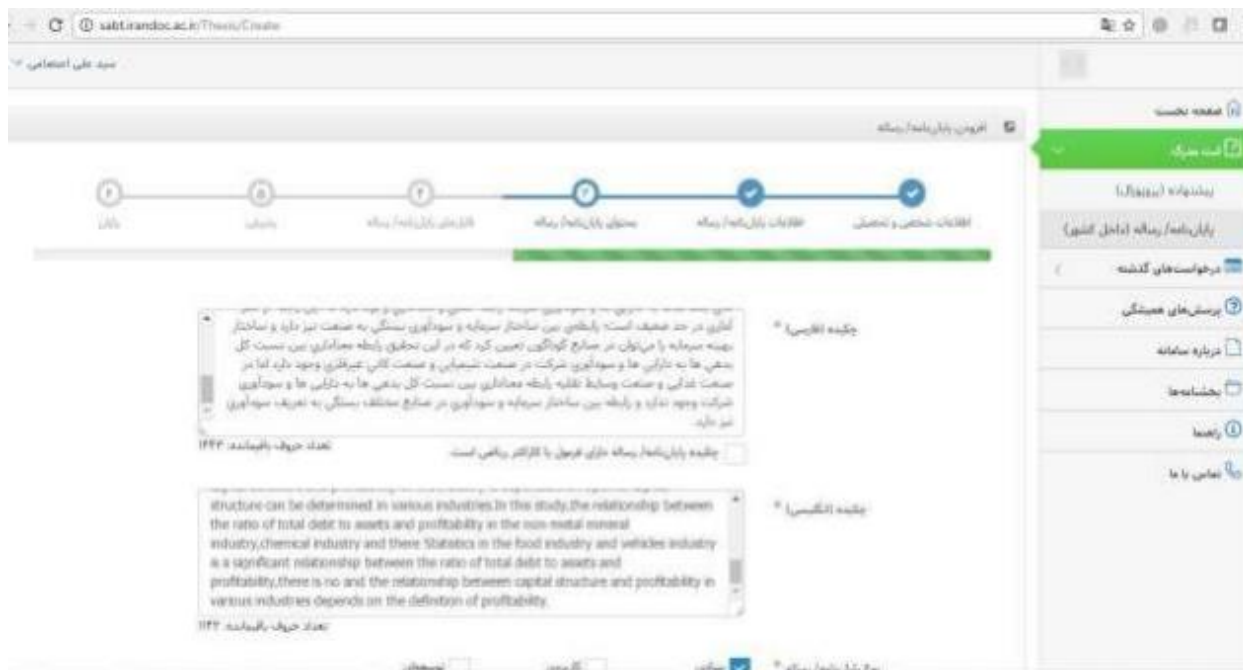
sabt.irandoc.ac.ir/Thesis/Create

سید علی احتشامی

صفحه نخست

ثبت مدرک

پیشنهاده (پروپوزال)

پایان‌نامه/ رساله (داخل کشور)

درخواست‌های گذشته

پرسش‌های همیشگی

درباره سامانه

بخشنامه‌ها

راهنما

تماس با ما

افزودن پایان‌نامه/ رساله

اطلاعات شخصی و تحصیلی

اطلاعات پایان‌نامه/ رساله

محتوای پایان‌نامه/ رساله

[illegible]

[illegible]

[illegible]

چکیده (فارسی) *

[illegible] آماری در حد ضعیف است، رابطهٔ بین ساختار سرمایه و سودآوری بستگی به صنعت نیز دارد و ساختار بهینه سرمایه را می‌توان در صنایع گوناگون تعیین کرد که در این تحقیق رابطه معناداری بین نسبت کل بدهی ها به دارایی ها و سودآوری شرکت در صنعت شیمیایی و صنعت کانی غیرفلزی وجود دارد اما در صنعت غذایی و صنعت وسایط نقلیه رابطه معناداری بین نسبت کل بدهی ها به دارایی ها و سودآوری شرکت وجود ندارد و رابطه بین ساختار سرمایه و سودآوری در صنایع مختلف بستگی به تعریف سودآوری نیز دارد.

تعداد حروف باقیمانده: ۱۴۴۳

چکیده پایان‌نامه/ رساله دارای فرمول یا کاراکتر ریاضی است

چکیده (انگلیسی) *

structure can be determined in various industries.In this study,the relationship between the ratio of total debt to assets and profitability in the non-metal mineral industry,chemical industry and there Statistics in the food industry and vehicles industry is a significant relationship between the ratio of total debt to assets and profitability,there is no and the relationship between capital structure and profitability in various industries depends on the definition of profitability.

تعداد حروف باقیمانده: ۱۱۴۳

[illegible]